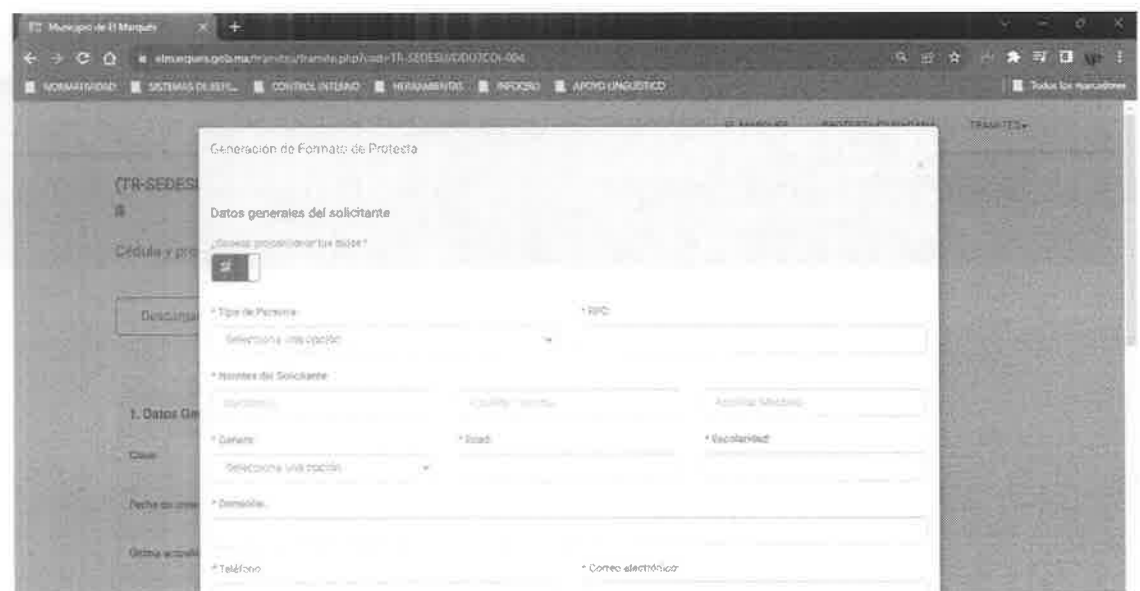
Municipio de El Marqués

elmarques.gob.mx/tramites/tramite.php?code=TR-SEDESU/CIDU/TCDI-004

NORMATIVIDAD | SISTEMAS DE REFE... | CONTROL INTERNO | HERRAMIENTAS | INFOCEIO | APOYO LINGÜÍSTICO | Todos los marcadores

EL MARQUÉS | PROTESTA CIUDADANA | TRÁMITES

(TR-SEDESI
Cédula y pro
Descargar
1. Datos Ge
Clave
Fecha de crea
Última actuali

Generación de Formato de Protesta

Datos generales del solicitante

¿Deseas proporcionar tus datos? *

SI

* Tipo de Persona
Selecciona una opción

* RFC

* Nombre del Solicitante
Nombre(s)
Apellido Paterno
Apellido Materno

* Género
Selecciona una opción

* Edad

* Escolaridad

* Domicilio

* Teléfono

* Correo electrónico